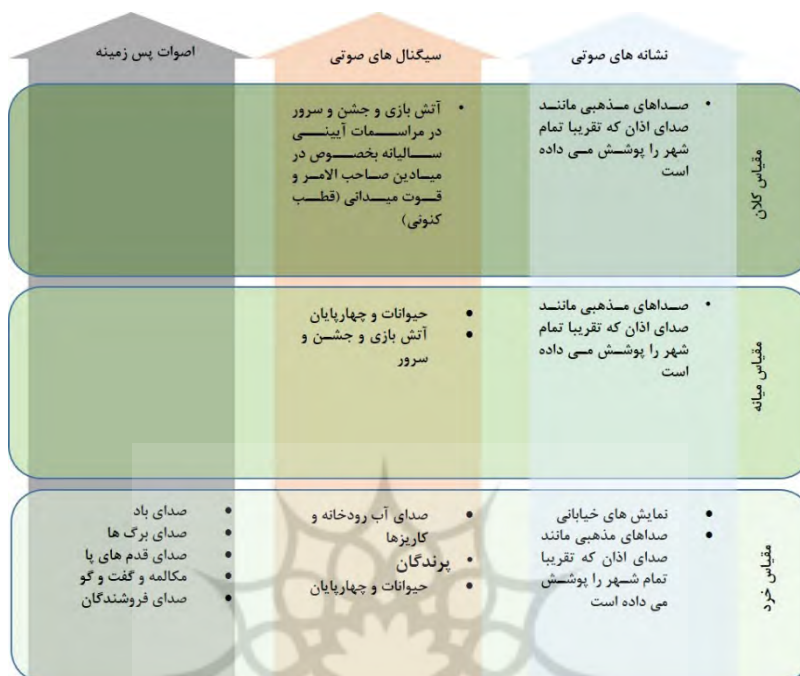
| | نشانه های صوتی | سیگنال های صوتی | اصوات پس زمینه |
|---|---|---|---|
| مقیاس کلان | • صداهای مذهبی مانند صدای اذان که تقریبا تمام شهر را پوشش می داده است | • آتش بازی و جشن و سرور در مراسمات آیینی سالیانه بخصوص در میادین صاحب الامر و قوت میدانی (قطب کنونی) | |
| مقیاس میانه | • صداهای مذهبی مانند صدای اذان که تقریبا تمام شهر را پوشش می داده است | • حیوانات و چهارپایان<br>• آتش بازی و جشن و سرور | |
| مقیاس خرد | • نمایش های خیابانی<br>• صداهای مذهبی مانند صدای اذان که تقریبا تمام شهر را پوشش می داده است | • صدای آب رودخانه و کاریزها<br>• پرندگان<br>• حیوانات و چهارپایان | • صدای باد<br>• صدای برگ ها<br>• صدای قدم های پا<br>• مکالمه و گفت و گو<br>• صدای فروشندگان |